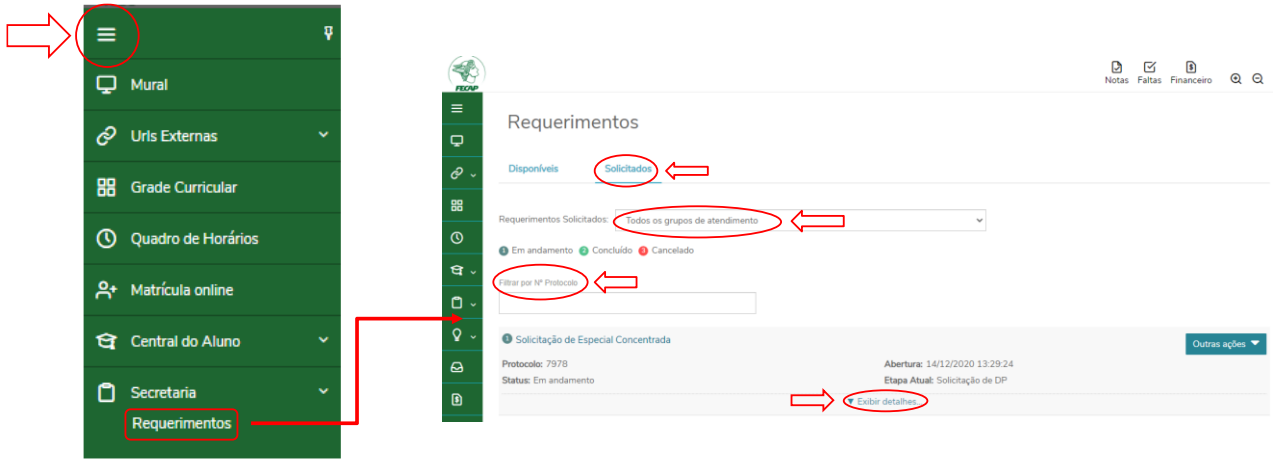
Mural

Urls Externas

Grade Curricular

Quadro de Horários

Matrícula online

Central do Aluno

Secretaria

Requerimentos

FECAP

Notas Faltas Financeiro

Requerimentos

Disponíveis Solicitados

Requerimentos Solicitados: Todos os grupos de atendimento

Em andamento Concluído Cancelado

Filtrar por Nº Protocolo

Solicitação de Especial Concentrada

Outras ações

Protocolo: 7978

Status: Em andamento

Abertura: 14/12/2020 13:29:24

Etapa Atual: Solicitação de DP

Exibir detalhes...